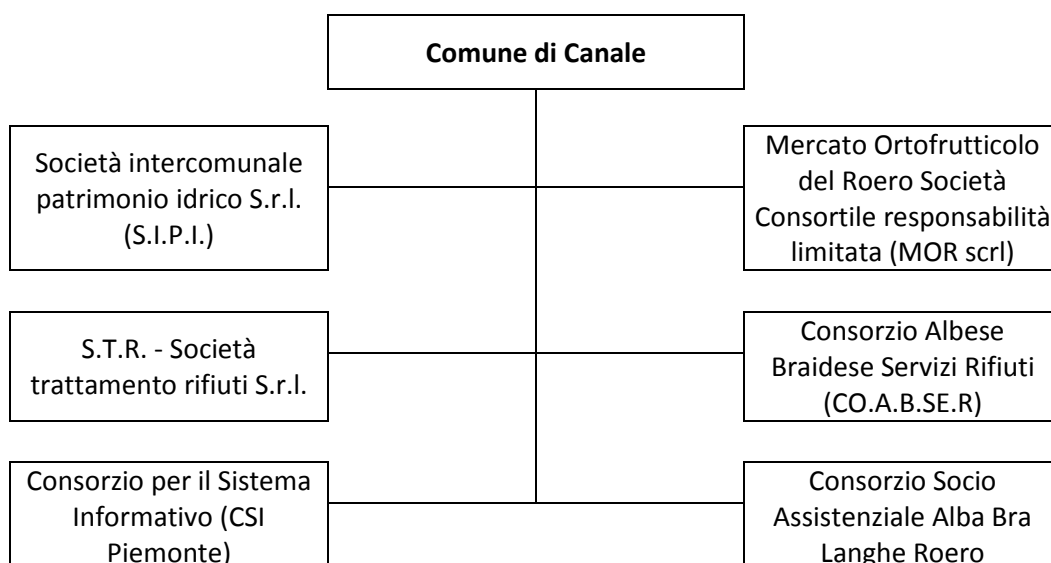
Comune di Canale

Società intercomunale patrimonio idrico S.r.l. (S.I.P.I.)

Mercato Ortofrutticolo del Roero Società Consortile responsabilità limitata (MOR scrl)

S.T.R. - Società trattamento rifiuti S.r.l.

Consorzio Albese Braidese Servizi Rifiuti (CO.A.B.SE.R)

Consorzio per il Sistema Informativo (CSI Piemonte)

Consorzio Socio Assistenziale Alba Bra Langhe Roero